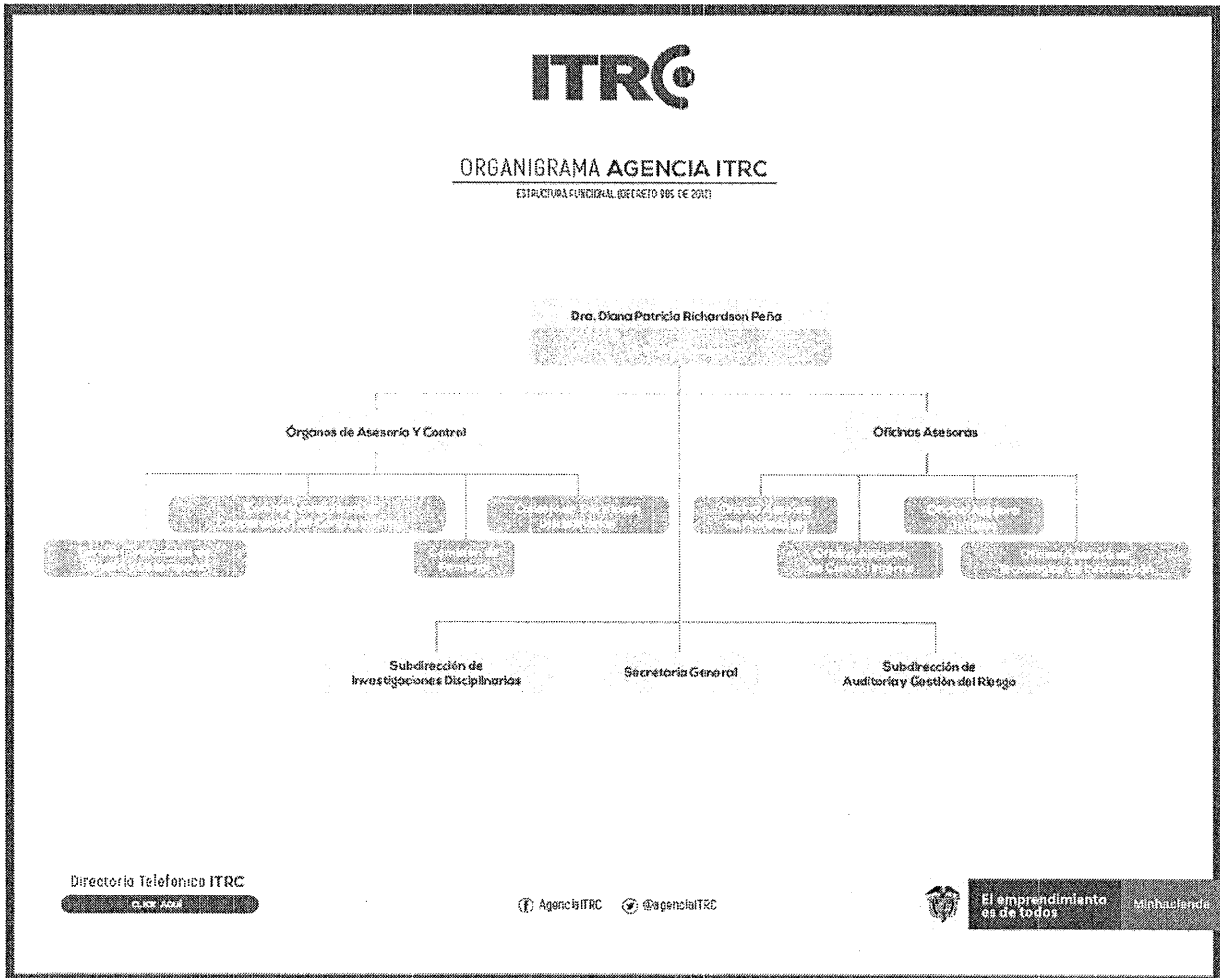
ITRC

ORGANIGRAMA AGENCIA ITRC

ESTRUCTURA FUNCIONAL (DECRETO 985 DE 2017)

Dra. Diana Patricia Richardson Peña

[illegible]

Órganos de Asesoría Y Control

Oficinas Asesoras

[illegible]

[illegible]

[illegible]

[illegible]

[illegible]

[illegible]

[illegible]

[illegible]

Subdirección de Investigaciones Disciplinarias

Secretaria General

Subdirección de Auditoria y Gestión del Riesgo

Directorio Telefonico ITRC

CLICK AQUÍ

AgenciaITRC @agenciaITRC

El emprendimiento es de todos

Minhacienda